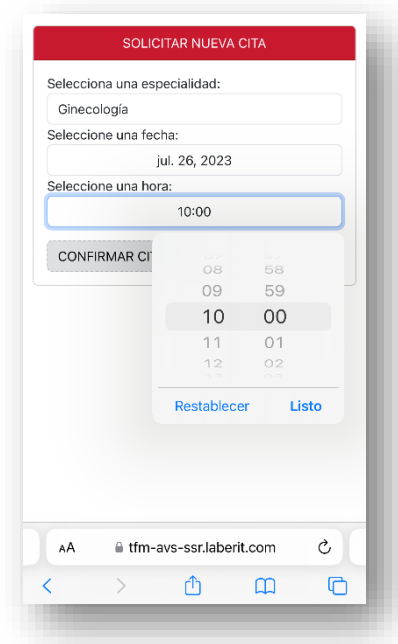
SOLICITAR NUEVA CITA

Selecciona una especialidad:

Ginecología

Seleccione una fecha:

jul. 26, 2023

Seleccione una hora:

10:00

CONFIRMAR CI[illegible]

08 58
09 59
10 00
11 01
12 02

Restablecer

Listo

AA tfm-avs-ssr.laberit.com